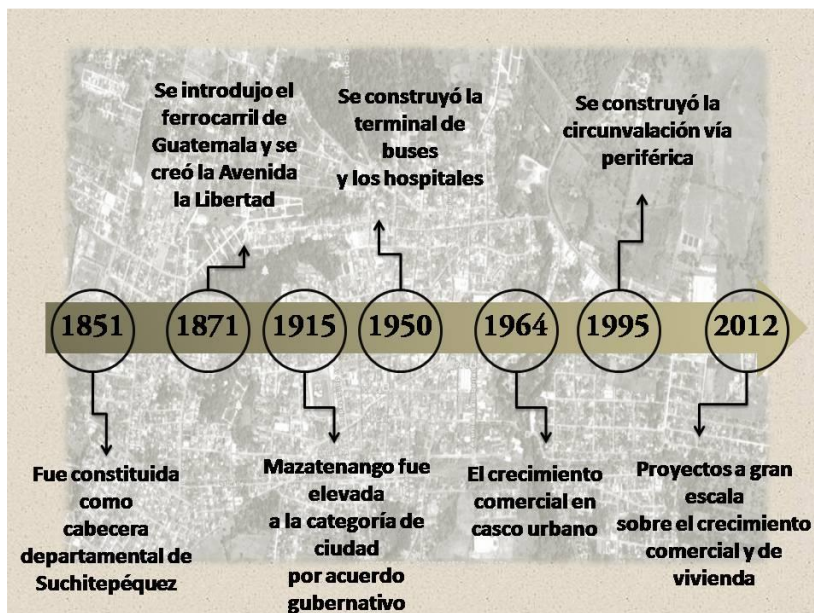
Se introdujo el ferrocarril de Guatemala y se creó la Avenida la Libertad

Se construyó la terminal de buses y los hospitales

Se construyó la circunvalación vía periférica

1851

1871

1915

1950

1964

1995

2012

Fue constituida como cabecera departamental de Suchitepéquez

Mazatenango fue elevada a la categoría de ciudad por acuerdo gubernativo

El crecimiento comercial en casco urbano

Proyectos a gran escala sobre el crecimiento comercial y de vivienda